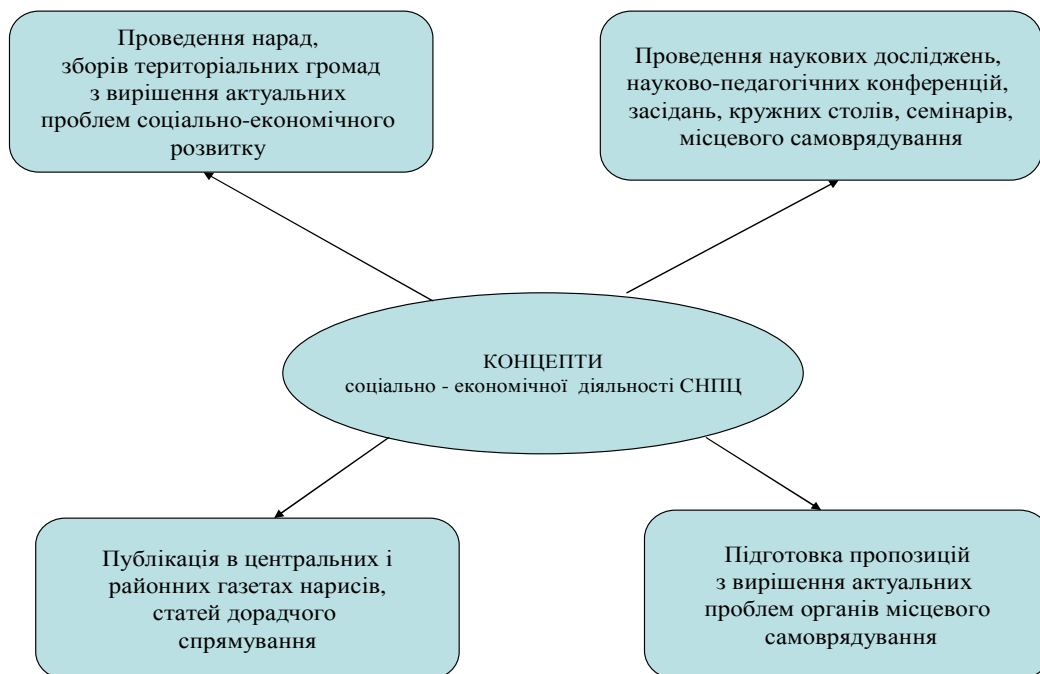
Проведення нарад, зборів територіальних громад з вирішення актуальних проблем соціально-економічного розвитку

Проведення наукових досліджень, науково-педагогічних конференцій, засідань, кружних столів, семінарів, місцевого самоврядування

КОНЦЕПТИ
соціально - економічної діяльності СНПЦ

Публікація в центральних і районних газетах нарисів, статей дорадчого спрямування

Підготовка пропозицій з вирішення актуальних проблем органів місцевого самоврядування